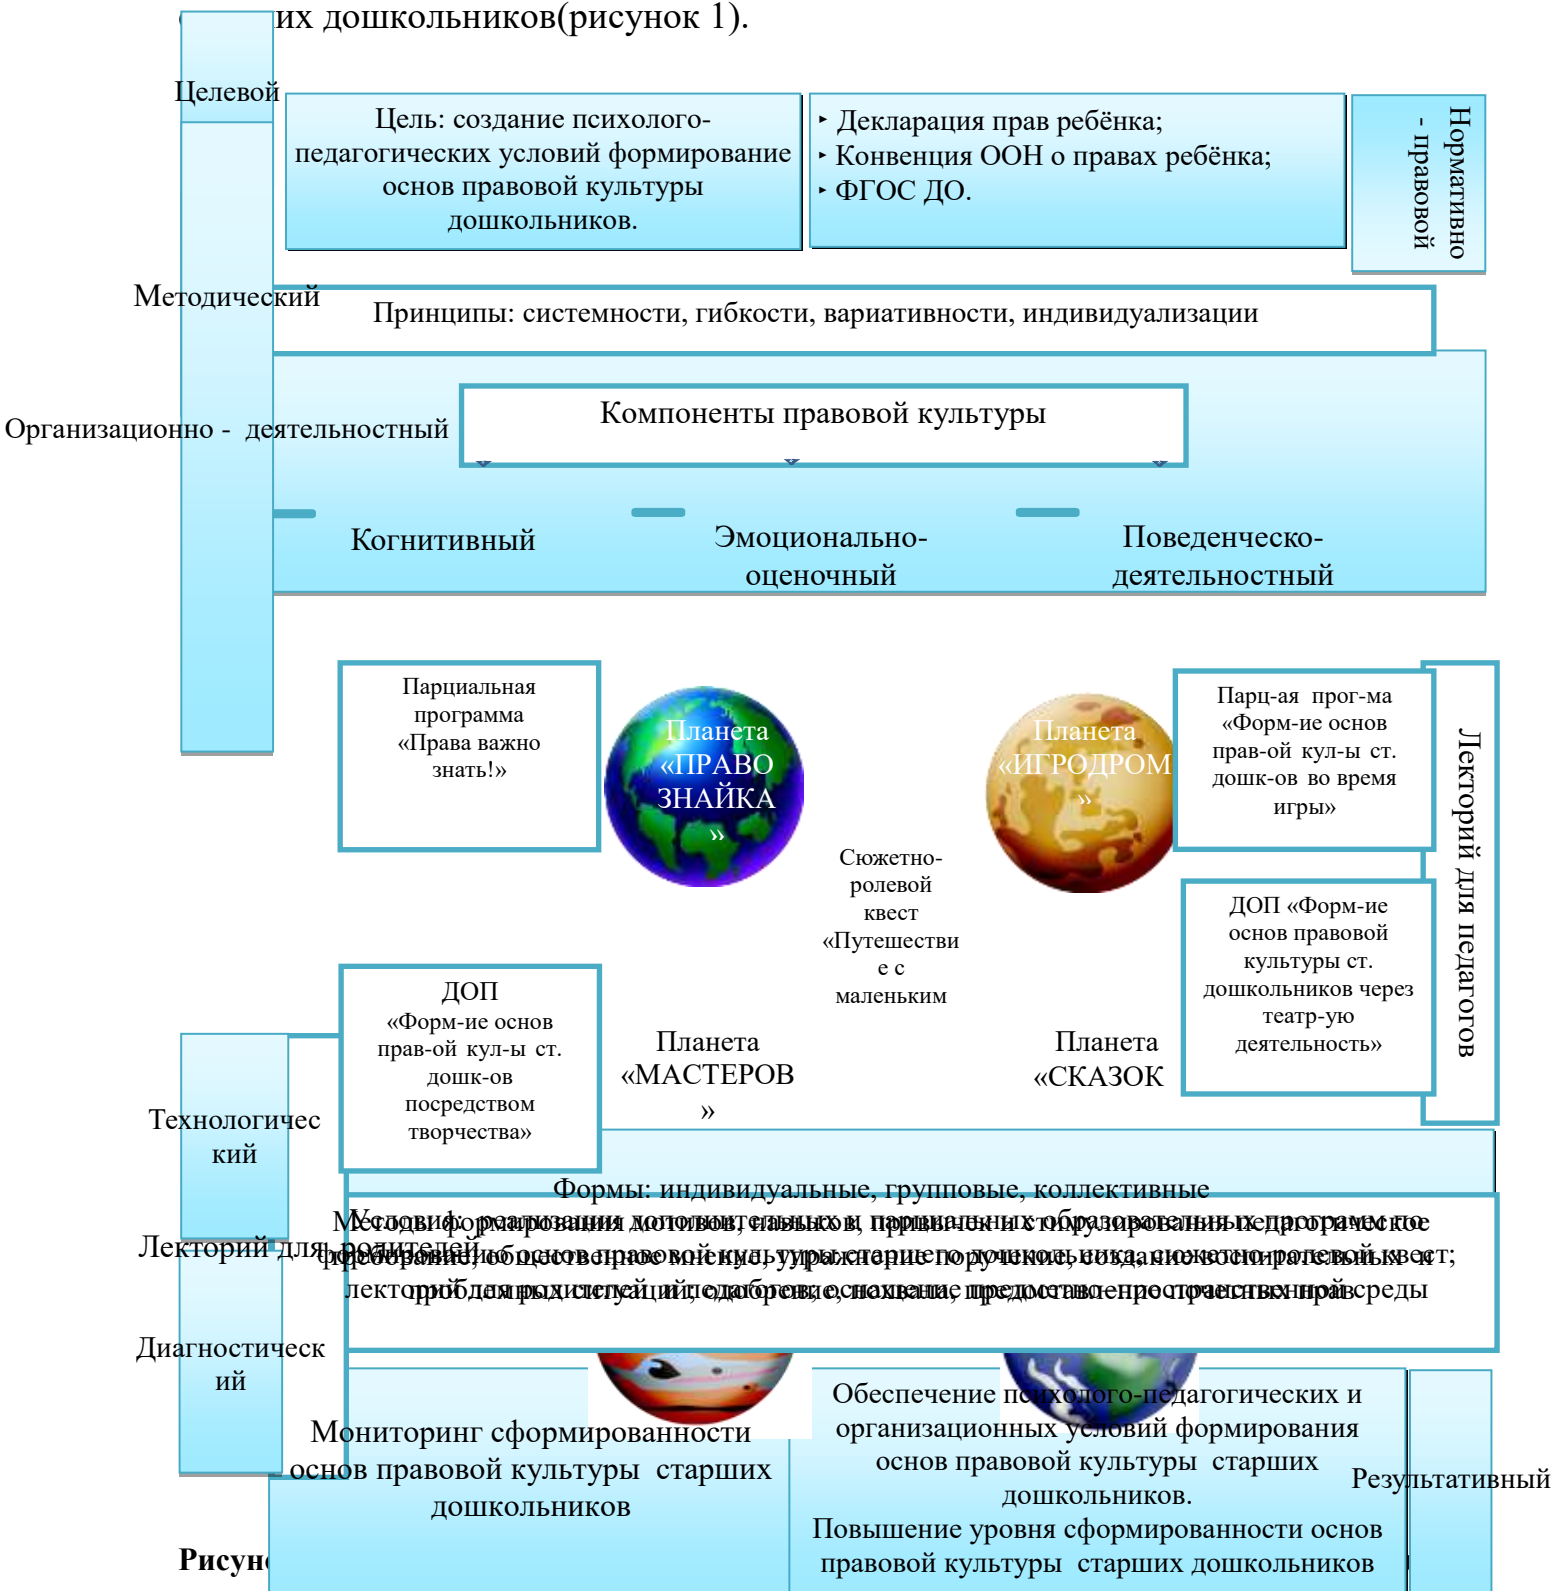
их дошкольников(рисунок 1).

Целевой

Цель: создание психолого-педагогических условий формирование основ правовой культуры дошкольников.

‣ Декларация прав ребёнка;
‣ Конвенция ООН о правах ребёнка;
‣ ФГОС ДО.

Нормативно - правовой

Методический

Принципы: системности, гибкости, вариативности, индивидуализации

Организационно - деятельностный

Компоненты правовой культуры

Когнитивный

Эмоционально-оценочный

Поведенческо-деятельностный

Парциальная программа «Права важно знать!»

Планета «ПРАВО ЗНАЙКА»

Планета «ИГРОДРОМ»

Парц-ая прог-ма «Форм-ие основ прав-ой кул-ы ст. дошк-ов во время игры»

Лекторий для педагогов

Сюжетно-ролевой квест «Путешествие с маленьким

ДОП «Форм-ие основ правовой культуры ст. дошкольников через театр-ую деятельность»

ДОП «Форм-ие основ прав-ой кул-ы ст. дошк-ов посредством творчества»

Планета «МАСТЕРОВ»

Планета «СКАЗОК

Технологический

Формы: индивидуальные, групповые, коллективные

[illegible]

Лекторий для родителей

Диагностический

Мониторинг сформированности основ правовой культуры старших дошкольников

Обеспечение психолого-педагогических и организационных условий формирования основ правовой культуры старших дошкольников.
Повышение уровня сформированности основ правовой культуры старших дошкольников

Результативный

Рисун